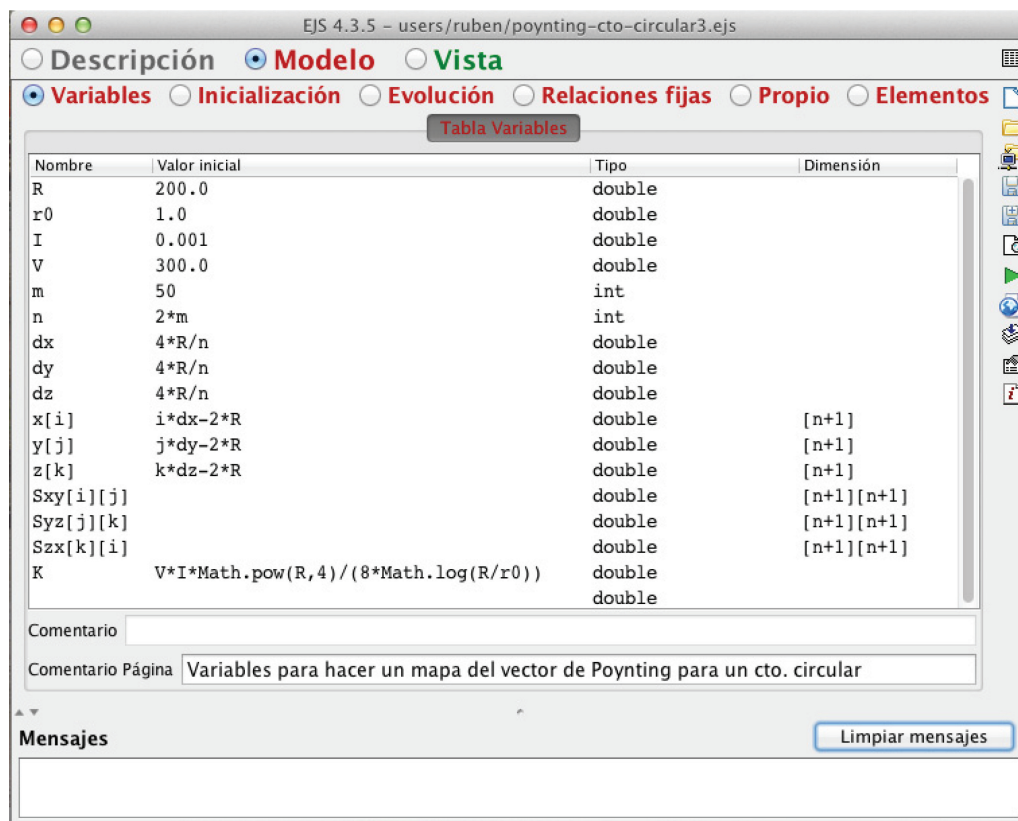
EJS 4.3.5 - users/ruben/poynting-cto-circular3.ejs

Descripción Modelo Vista

Variables Inicialización Evolución Relaciones fijas Propio Elementos

Tabla Variables

| Nombre | Valor inicial | Tipo | Dimensión |
|---|---|---|---|
| R | 200.0 | double | |
| r0 | 1.0 | double | |
| I | 0.001 | double | |
| V | 300.0 | double | |
| m | 50 | int | |
| n | 2*m | int | |
| dx | 4*R/n | double | |
| dy | 4*R/n | double | |
| dz | 4*R/n | double | |
| x[i] | i*dx-2*R | double | [n+1] |
| y[j] | j*dy-2*R | double | [n+1] |
| z[k] | k*dz-2*R | double | [n+1] |
| Sxy[i][j] | | double | [n+1][n+1] |
| Syz[j][k] | | double | [n+1][n+1] |
| Szx[k][i] | | double | [n+1][n+1] |
| K | V*I*Math.pow(R,4)/(8*Math.log(R/r0)) | double | |
| | | double | |

Comentario

Comentario Página Variables para hacer un mapa del vector de Poynting para un cto. circular

Mensajes

Limpiar mensajes